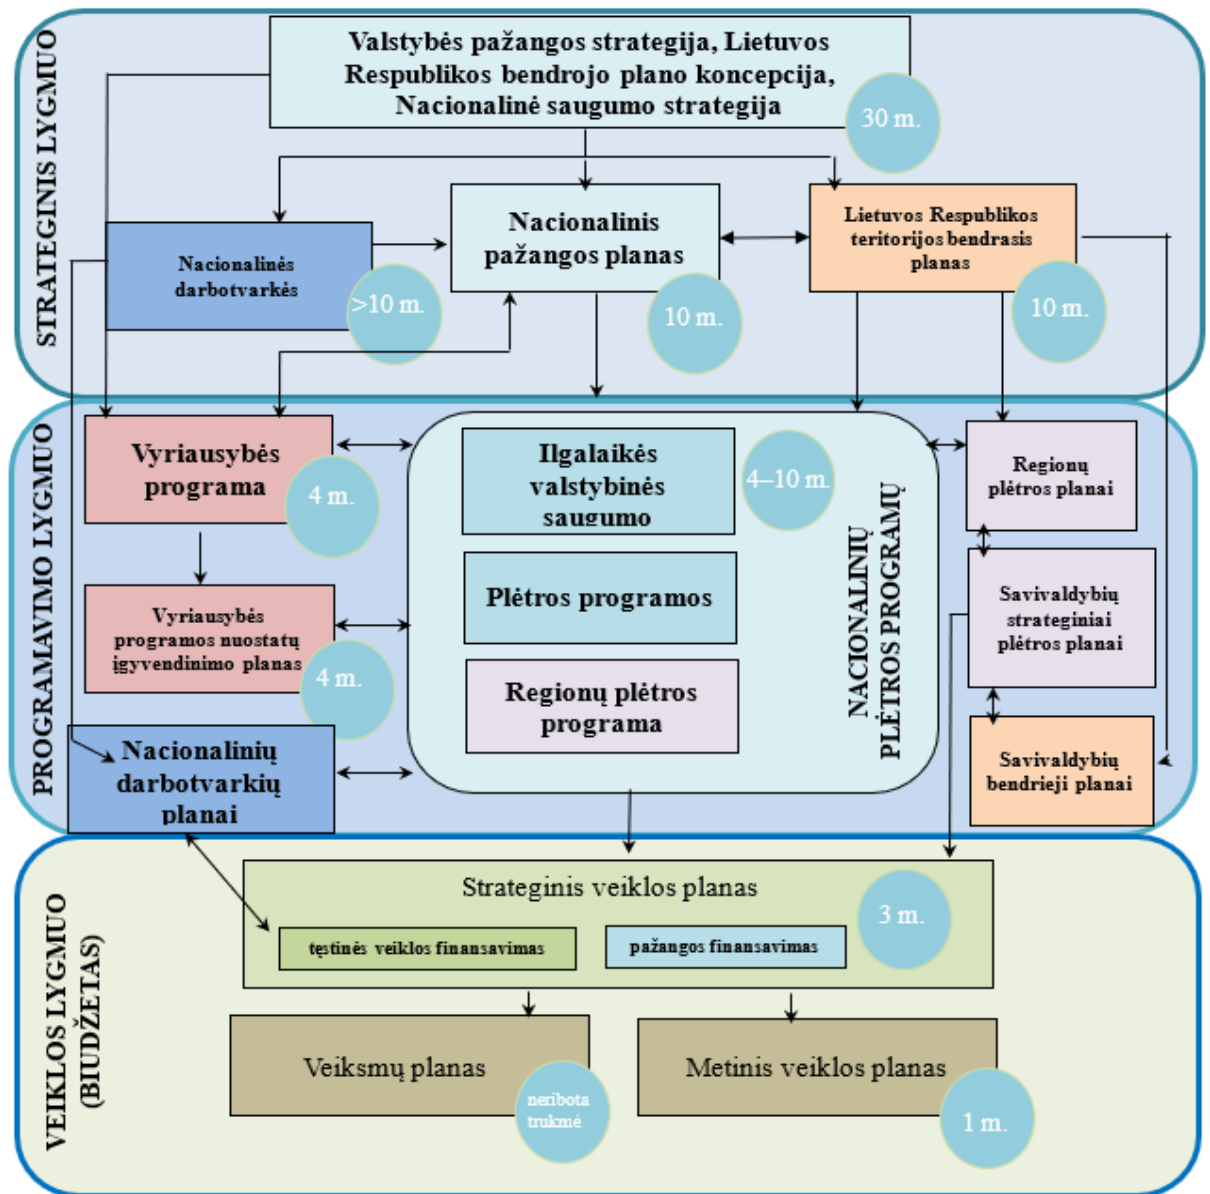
STRATEGINIS LYGMUO

Valstybės pažangos strategija, Lietuvos Respublikos bendrojo plano koncepcija, Nacionalinė saugumo strategija

30 m.

Nacionalinės darbotvarkės

>10 m.

Nacionalinis pažangos planas

10 m.

Lietuvos Respublikos teritorijos bendrasis planas

10 m.

PROGRAMAVIMO LYGMUO

Vyriausybės programa

4 m.

Ilgalaikės valstybinės saugumo

4–10 m.

NACIONALINIŲ PLĖTROS PROGRAMŲ

Regionų plėtros planai

Vyriausybės programos nuostatų įgyvendinimo planas

4 m.

Plėtros programos

Savivaldybių strateginiai plėtros planai

Regionų plėtros programa

Nacionalinių darbotvarkių planai

Savivaldybių bendrieji planai

VEIKLOS LYGMUO (BIUDŽETAS)

Strateginis veiklos planas

3 m.

tęstinės veiklos finansavimas

pažangos finansavimas

Veiksmų planas

neribota trukmė

Metinis veiklos planas

1 m.